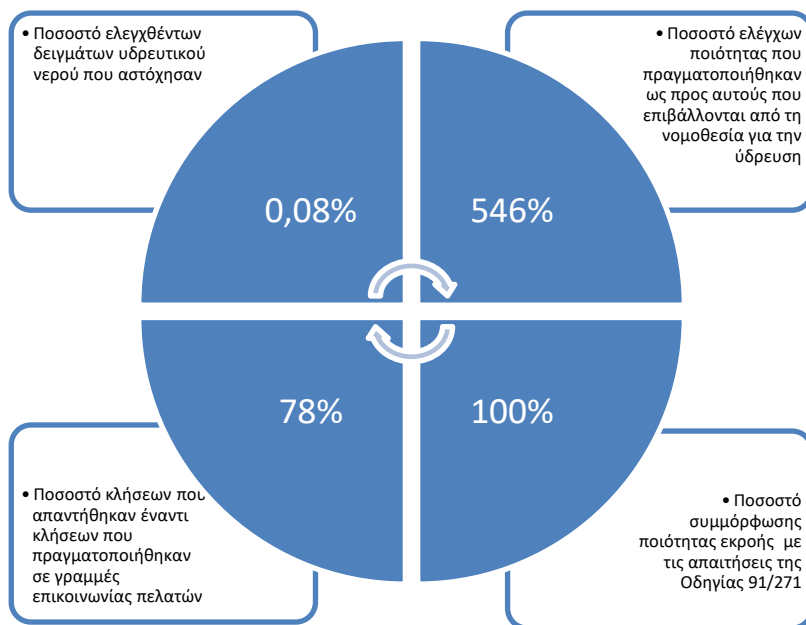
• Ποσοστό ελεγχθέντων δειγμάτων υδρευτικού νερού που αστόχησαν

• Ποσοστό ελέγχων ποιότητας που πραγματοποιήθηκαν ως προς αυτούς που επιβάλλονται από τη νομοθεσία για την ύδρευση

0,08%

546%

78%

100%

• Ποσοστό κλήσεων που απαντήθηκαν έναντι κλήσεων που πραγματοποιήθηκαν σε γραμμές επικοινωνίας πελατών

• Ποσοστό συμμόρφωσης ποιότητας εκροής με τις απαιτήσεις της Οδηγίας 91/271